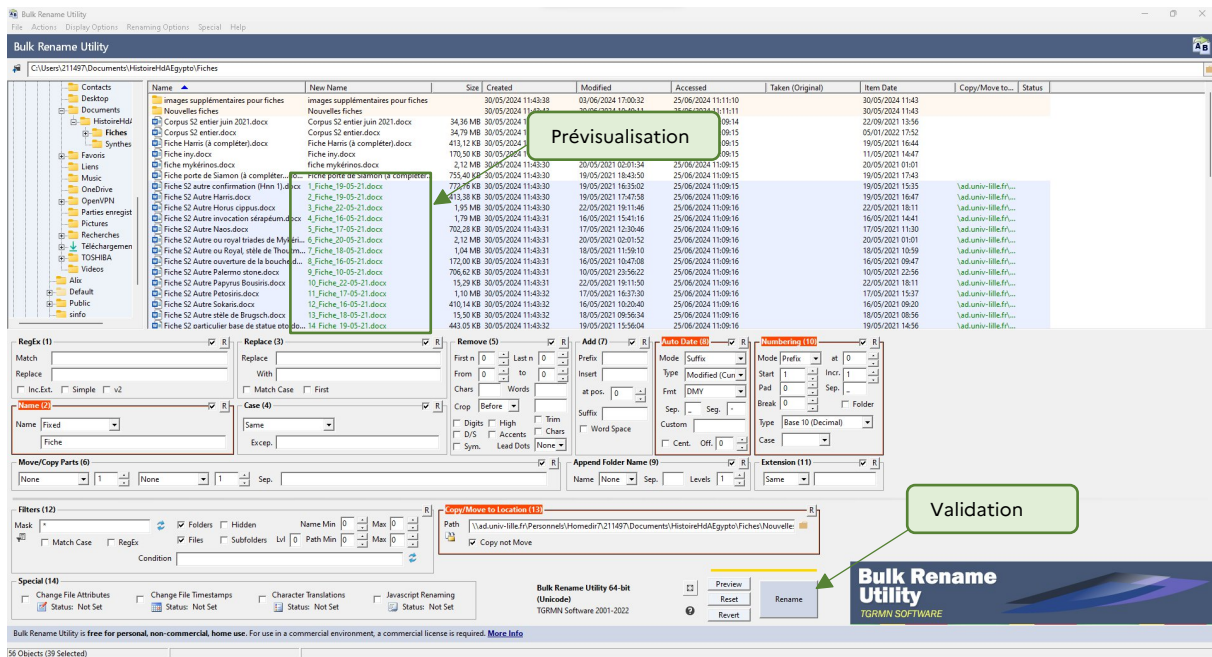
Bulk Rename Utility
File Actions Display Options Renaming Options Special Help

Bulk Rename Utility

C:\Users\211497\Documents\HistoireHdAEgypto\Fiches

Contacts
Desktop
Documents
HistoireHdA
Fiches
Synthes
Favoris
Liens
Music
OneDrive
OpenVPN
Parties enregist
Pictures
Recherches
Téléchargemen
TOSHIBA
Videos
Alix
Default
Public
sinfo

| Name | New Name | Size | Created | Modified | Accessed | Taken (Original) | Item Date | Copy/Move to... | Status |
|---|---|---|---|---|---|---|---|---|---|
| images supplémentaires pour fiches | images supplémentaires pour fiches | | 30/05/2024 11:43:38 | 03/06/2024 17:00:32 | 25/06/2024 11:11:10 | | 30/05/2024 11:43 | | |
| Nouvelles fiches | Nouvelles fiches | | 30/05/2024 11:43 | | 25/06/2024 11:11:11 | | 30/05/2024 11:43 | | |
| Corpus S2 entier juin 2021.docx | Corpus S2 entier juin 2021.docx | 34,36 MB | 30/05/2024 1 | | 09:14 | | 22/09/2021 13:56 | | |
| Corpus S2 entier.docx | Corpus S2 entier.docx | 34,79 MB | 30/05/2024 1 | | 09:15 | | 05/01/2022 17:52 | | |
| Fiche Harris (à compléter).docx | Fiche Harris (à compléter).docx | 413,12 KB | 30/05/2024 1 | | 09:15 | | 19/05/2021 16:44 | | |
| Fiche iny.docx | Fiche iny.docx | 170,50 KB | 30/05/2024 1 | | 09:15 | | 11/05/2021 14:47 | | |
| fiche mykérinos.docx | fiche mykérinos.docx | 2,12 MB | 30/05/2024 11:43:30 | 20/05/2021 02:01:34 | 25/06/2024 11:09:15 | | 20/05/2021 01:01 | | |
| Fiche porte de Siamon (à compléter... | Fiche porte de Siamon (à compléter... | 755,40 KB | 30/05/2024 11:43:30 | 19/05/2021 18:43:50 | 25/06/2024 11:09:15 | | 19/05/2021 17:43 | | |
| Fiche S2 autre confirmation (Hnn 1).docx | 1_Fiche_19-05-21.docx | 773,76 KB | 30/05/2024 11:43:30 | 19/05/2021 16:35:02 | 25/06/2024 11:09:15 | | 19/05/2021 15:35 | \ad.univ-lille.fr\... | |
| Fiche S2 Autre Harris.docx | 2_Fiche_19-05-21.docx | 413,38 KB | 30/05/2024 11:43:30 | 19/05/2021 17:47:58 | 25/06/2024 11:09:16 | | 19/05/2021 16:47 | \ad.univ-lille.fr\... | |
| Fiche S2 Autre Horus cippus.docx | 3_Fiche_22-05-21.docx | 1,95 MB | 30/05/2024 11:43:30 | 22/05/2021 19:11:46 | 25/06/2024 11:09:16 | | 22/05/2021 18:11 | \ad.univ-lille.fr\... | |
| Fiche S2 Autre invocation sérapéum.docx | 4_Fiche_16-05-21.docx | 1,79 MB | 30/05/2024 11:43:31 | 16/05/2021 15:41:16 | 25/06/2024 11:09:16 | | 16/05/2021 14:41 | \ad.univ-lille.fr\... | |
| Fiche S2 Autre Naos.docx | 5_Fiche_17-05-21.docx | 702,28 KB | 30/05/2024 11:43:31 | 17/05/2021 12:30:46 | 25/06/2024 11:09:16 | | 17/05/2021 11:30 | \ad.univ-lille.fr\... | |
| Fiche S2 Autre ou royal triades de Mykéri... | 6_Fiche_20-05-21.docx | 2,12 MB | 30/05/2024 11:43:31 | 20/05/2021 02:01:52 | 25/06/2024 11:09:16 | | 20/05/2021 01:01 | \ad.univ-lille.fr\... | |
| Fiche S2 Autre ou Royal, stèle de Thou.m... | 7_Fiche_18-05-21.docx | 1,04 MB | 30/05/2024 11:43:31 | 18/05/2021 11:59:10 | 25/06/2024 11:09:16 | | 18/05/2021 10:59 | \ad.univ-lille.fr\... | |
| Fiche S2 Autre ouverture de la bouche d... | 8_Fiche_16-05-21.docx | 172,00 KB | 30/05/2024 11:43:31 | 16/05/2021 10:47:08 | 25/06/2024 11:09:16 | | 16/05/2021 09:47 | \ad.univ-lille.fr\... | |
| Fiche S2 Autre Palermo stone.docx | 9_Fiche_10-05-21.docx | 706,62 KB | 30/05/2024 11:43:31 | 10/05/2021 23:56:22 | 25/06/2024 11:09:16 | | 10/05/2021 22:56 | \ad.univ-lille.fr\... | |
| Fiche S2 Autre Papyrus Bousiris.docx | 10_Fiche_22-05-21.docx | 15,29 KB | 30/05/2024 11:43:31 | 22/05/2021 19:11:50 | 25/06/2024 11:09:16 | | 22/05/2021 18:11 | \ad.univ-lille.fr\... | |
| Fiche S2 Autre Petosiris.docx | 11_Fiche_17-05-21.docx | 1,10 MB | 30/05/2024 11:43:32 | 17/05/2021 16:37:30 | 25/06/2024 11:09:16 | | 17/05/2021 15:37 | \ad.univ-lille.fr\... | |
| Fiche S2 Autre Sokaris.docx | 12_Fiche_16-05-21.docx | 410,14 KB | 30/05/2024 11:43:32 | 16/05/2021 10:20:40 | 25/06/2024 11:09:16 | | 16/05/2021 09:20 | \ad.univ-lille.fr\... | |
| Fiche S2 Autre stèle de Brugsch.docx | 13_Fiche_18-05-21.docx | 15,50 KB | 30/05/2024 11:43:32 | 18/05/2021 09:56:34 | 25/06/2024 11:09:16 | | 18/05/2021 08:56 | \ad.univ-lille.fr\... | |
| Fiche S2 particulier base de statue oto do... | 14_Fiche_19-05-21.docx | 443,05 KB | 30/05/2024 11:43:32 | 19/05/2021 15:56:04 | 25/06/2024 11:09:16 | | 19/05/2021 14:56 | \ad.univ-lille.fr\... | |

Prévisualisation

RegEx (1) R
Match
Replace
Inc.Ext. Simple v2

Replace (3) R
Replace
With
Match Case First

Remove (5) R
First n 0 Last n 0
From 0 to 0
Chars Words
Crop Before
Digits High Trim
D/S Accents Chars
Sym. Lead Dots None

Add (7) R
Prefix
Insert
at pos. 0
Suffix
Word Space

Auto Date (8) R
Mode Suffix
Type Modified (Curr
Fmt DMY
Sep. _ Seg. -
Custom
Cent. Off. 0

Numbering (10) R
Mode Prefix at 0
Start 1 Incr. 1
Pad 0 Sep. _
Break 0 Folder
Type Base 10 (Decimal)
Case

Name (2) R
Name Fixed
Fiche

Case (4) R
Same
Excep.

Move/Copy Parts (6) R
None 1 None 1 Sep.

Append Folder Name (9) R
Name None Sep. Levels 1

Extension (11) R
Same

Filters (12) R
Mask *
Folders Hidden Name Min 0 Max 0
Match Case RegEx Files Subfolders Lvl 0 Path Min 0 Max 0
Condition

Copy/Move to Location (13) R
Path \\ad.univ-lille.fr\Personnels\Homedir7\211497\Documents\HistoireHdAEgypto\Fiches\Nouvelle:
Copy not Move

Validation

Special (14)
Change File Attributes Status: Not Set
Change File Timestamps Status: Not Set
Character Translations Status: Not Set
Javascript Renaming Status: Not Set

Bulk Rename Utility 64-bit (Unicode)
TGRMN Software 2001-2022

Preview
Reset
Revert
Rename

Bulk Rename Utility
TGRMN SOFTWARE

Bulk Rename Utility is free for personal, non-commercial, home use. For use in a commercial environment, a commercial license is required. More Info

56 Objects (39 Selected)